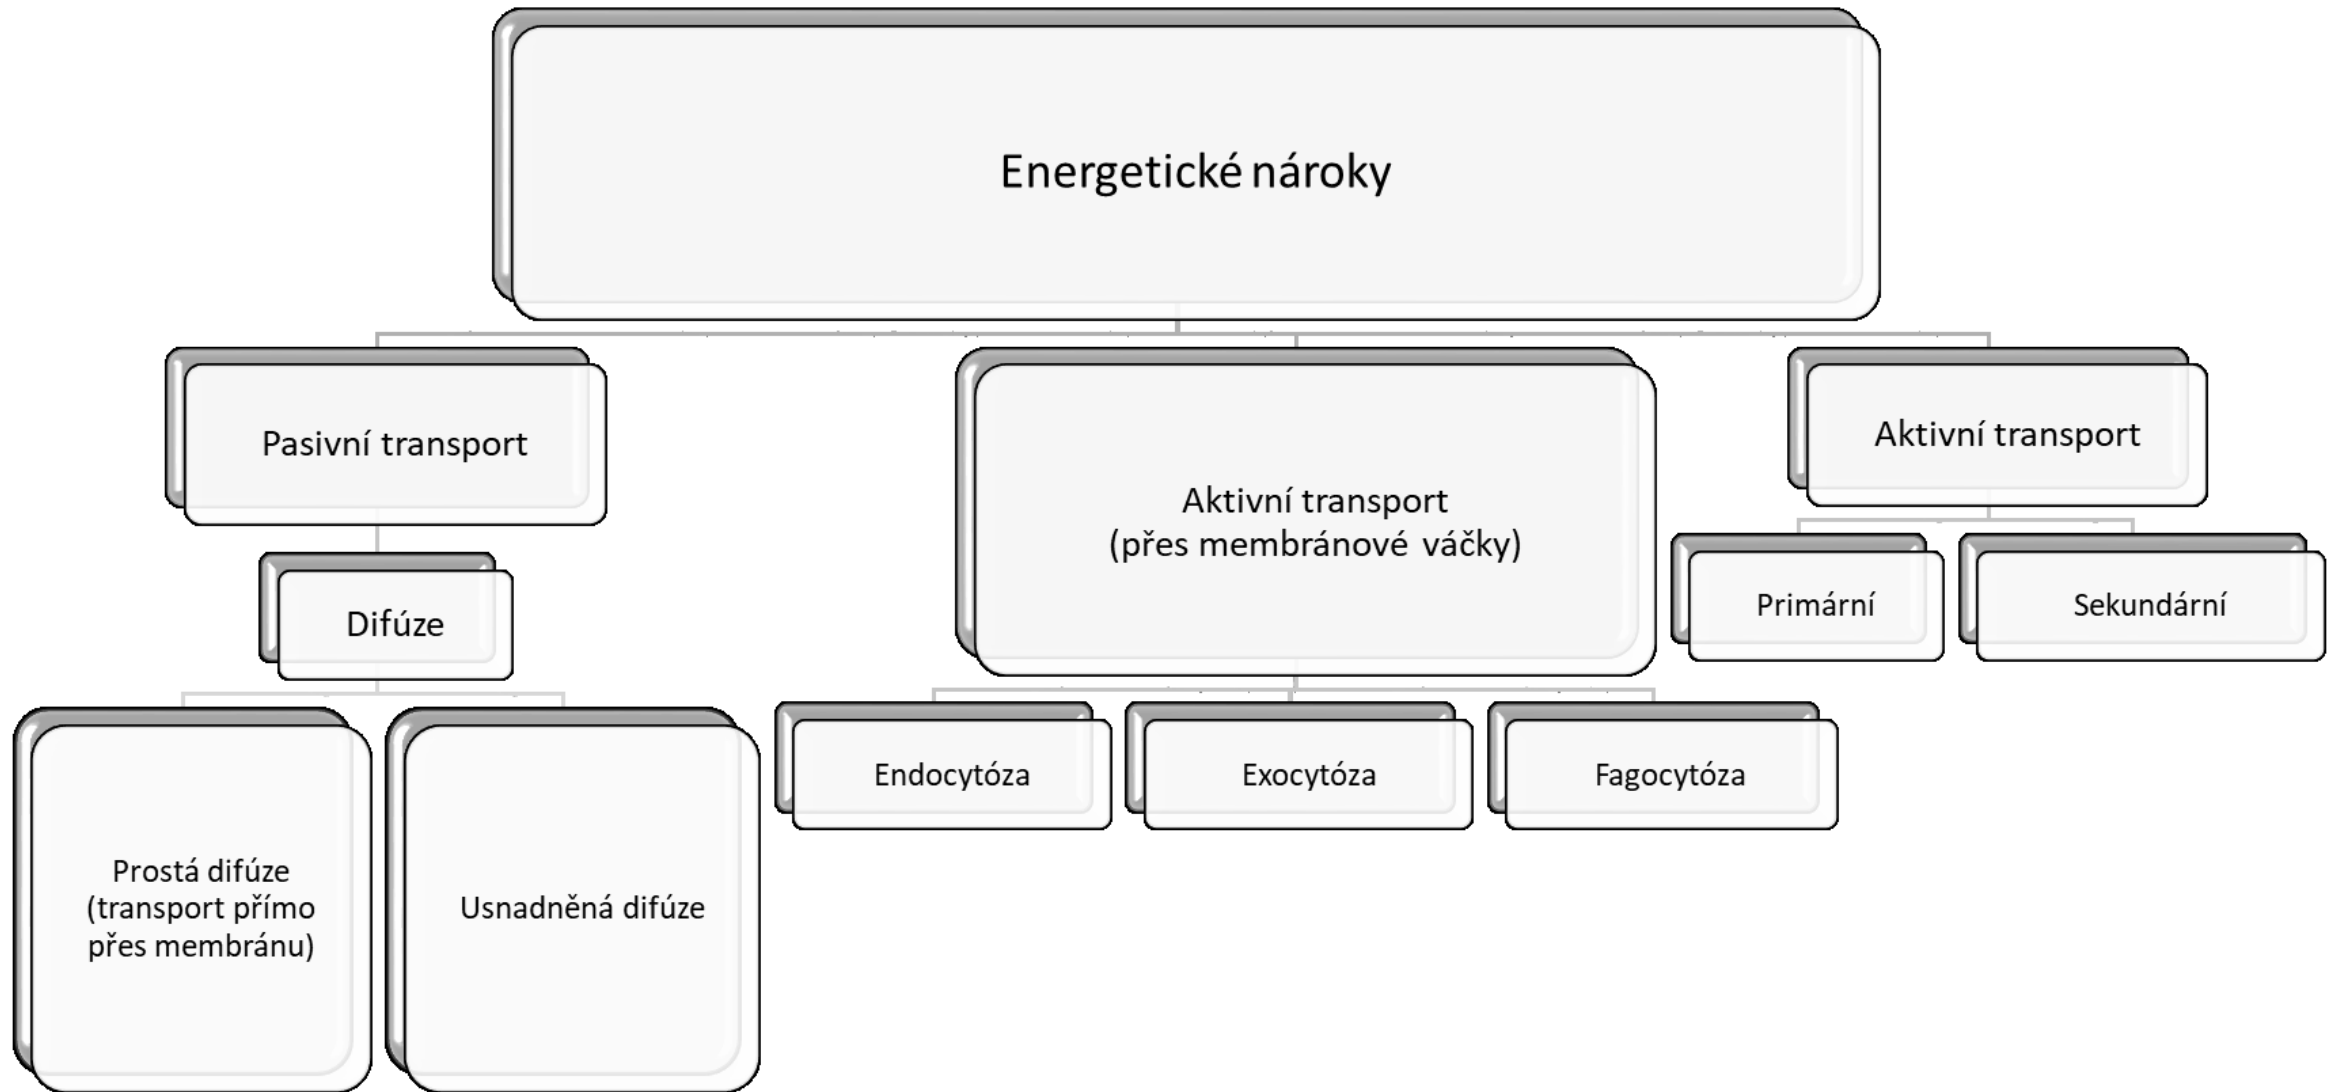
Energetické nároky

Pasivní transport

Difúze

Prostá difúze (transport přímo přes membránu)

Usnadněná difúze

Aktivní transport (přes membránové váčky)

Endocytóza

Exocytóza

Fagocytóza

Aktivní transport

Primární

Sekundární